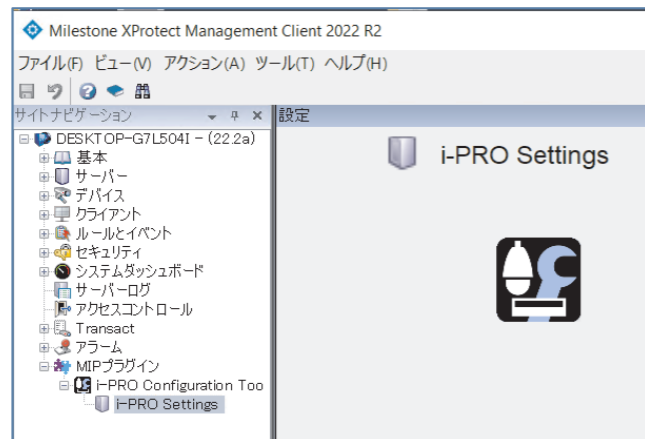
Milestone XProtect Management Client 2022 R2

ファイル(F) ビュー(V) アクション(A) ツール(T) ヘルプ(H)

サイトナビゲーション

設定

DESKTOP-G7L504I - (22.2a)
基本
サーバー
デバイス
クライアント
ルールとイベント
セキュリティ
システムダッシュボード
サーバーログ
アクセスコントロール
Transact
アラーム
MIPプラグイン
i-PRO Configuration Too
i-PRO Settings

i-PRO Settings